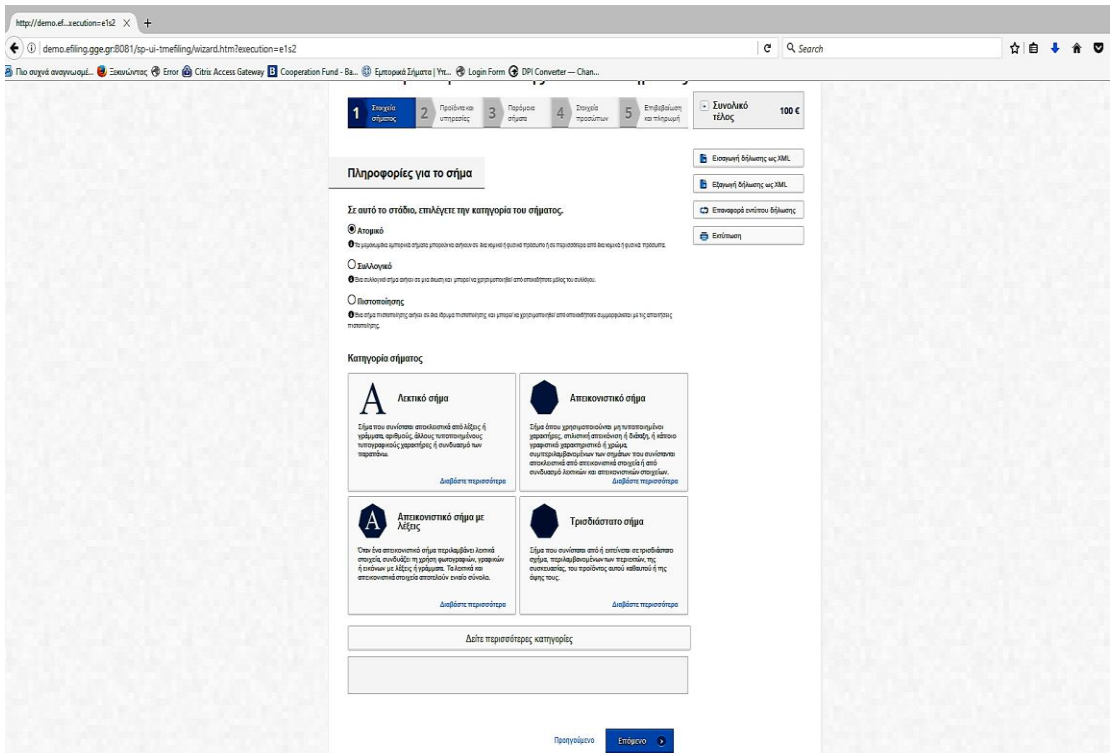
http://demo.ef...xecution=e1s2 ×  +

demo.efiling.gge.gr:8081/sp-ui-tmefiling/wizard.htm?execution=e1s2

Search

Πιο συχνά αναγνωσμέ... Ξεκινώντας Error Citrix Access Gateway Cooperation Fund - Ba... Εμπορικά Σήματα | Υπ... Login Form DPI Converter — Chan...

1 Στοιχεία σήματος  2 Προϊόντα και υπηρεσίες  3 Παρόμοια σήματα  4 Στοιχεία προσώπων  5 Επιβεβαίωση και πληρωμή

Συνολικό τέλος 100 €

Εισαγωγή δήλωσης ως XML

Εξαγωγή δήλωσης ως XML

Επαναφορά εντύπου δήλωσης

Εκτύπωση

Πληροφορίες για το σήμα

Σε αυτό το στάδιο, επιλέγετε την κατηγορία του σήματος.

Ατομικό

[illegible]

Συλλογικό

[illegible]

Πιστοποίησης

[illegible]

Κατηγορία σήματος

Λεκτικό σήμα

Σήμα που συνίσταται αποκλειστικά από λέξεις ή γράμματα, αριθμούς, άλλους τυποποιημένους τυπογραφικούς χαρακτήρες ή συνδυασμό των παραπάνω.

Διαβάστε περισσότερα

Απεικονιστικό σήμα

Σήμα όπου χρησιμοποιούνται μη τυποποιημένοι χαρακτήρες, στιλιστική απεικόνιση ή διάταξη, ή κάποιο γραφιστικό χαρακτηριστικό ή χρώμα, συμπεριλαμβανομένων των σημάτων που συνίστανται αποκλειστικά από απεικονιστικά στοιχεία ή από συνδυασμό λεκτικών και απεικονιστικών στοιχείων.

Διαβάστε περισσότερα

Απεικονιστικό σήμα με λέξεις

Όταν ένα απεικονιστικό σήμα περιλαμβάνει λεκτικά στοιχεία, συνδυάζει τη χρήση φωτογραφιών, γραφικών ή εικόνων με λέξεις ή γράμματα. Τα λεκτικά και απεικονιστικά στοιχεία αποτελούν ενιαίο σύνολο.

Διαβάστε περισσότερα

Τρισδιάστατο σήμα

Σήμα που συνίσταται από ή επεκτείνεται σε τρισδιάστατο σχήμα, περιλαμβανομένων των περιεκτών, της συσκευασίας, του προϊόντος αυτού καθαυτού ή της όψης τους.

Διαβάστε περισσότερα

Δείτε περισσότερες κατηγορίες

Προηγούμενο  Επόμενο